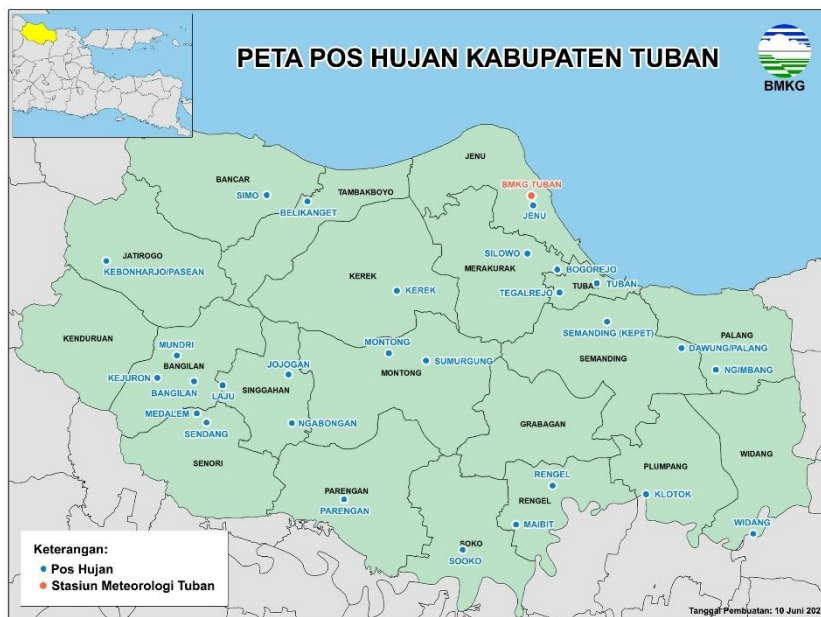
PETA POS HUJAN KABUPATEN TUBAN

BMKG

JENU
BMKG TUBAN
JENU
BANCAR
SIMO
TAMBAKBOYO
BELIKANGET
JATIROGO
KEBONHARJO/PASEAN
KEREK
KEREK
SILOWO
MERAKURAK
BOGOREJO
TUBAN
TUBAN
TEGALREJO
KENDURUAN
MUNDRI
BANGILAN
KEJURON
BANGILAN
LAJU
SINGGAHAN
JOJOGAN
MONTONG
MONTONG
SUMURGUNG
SEMANDING (KEPET)
SEMANDING
PALANG
DAWUNG/PALANG
NGIMBANG
MEDALEM
SENDANG
NGABONGAN
SENORI
GRABAGAN
RENGEL
RENGEL
PLUMPANG
KLOTOK
WIDANG
PARENGAN
PARENGAN
MAIBIT
SOKO
SOOKO
WIDANG

Keterangan:
Pos Hujan
Stasiun Meteorologi Tuban

Tanggal Pembuatan: 10 Juni 202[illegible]